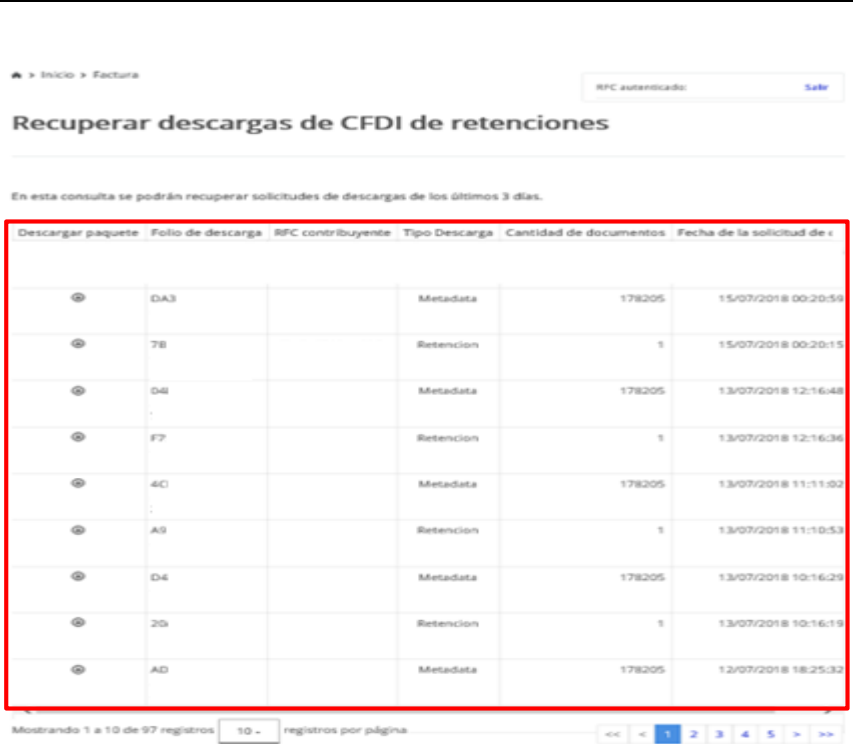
Inicio > Factura

RFC autenticado: Salir

Recuperar descargas de CFDI de retenciones

En esta consulta se podrán recuperar solicitudes de descargas de los últimos 3 días.

| Descargar paquete | Folio de descarga | RFC contribuyente | Tipo Descarga | Cantidad de documentos | Fecha de la solicitud de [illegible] |
|---|---|---|---|---|---|
| | | | | | |
| | DA3 | | Metadata | 178205 | 15/07/2018 00:20:59 |
| | 78 | | Retencion | 1 | 15/07/2018 00:20:15 |
| | D4I | | Metadata | 178205 | 13/07/2018 12:16:48 |
| | F7 | | Retencion | 1 | 13/07/2018 12:16:36 |
| | 4C | | Metadata | 178205 | 13/07/2018 11:11:02 |
| | A9 | | Retencion | 1 | 13/07/2018 11:10:53 |
| | D4 | | Metadata | 178205 | 13/07/2018 10:16:29 |
| | 20 | | Retencion | 1 | 13/07/2018 10:16:19 |
| | AD | | Metadata | 178205 | 12/07/2018 18:25:32 |

Mostrando 1 a 10 de 97 registros 10 registros por página

<< < 1 2 3 4 5 > >>